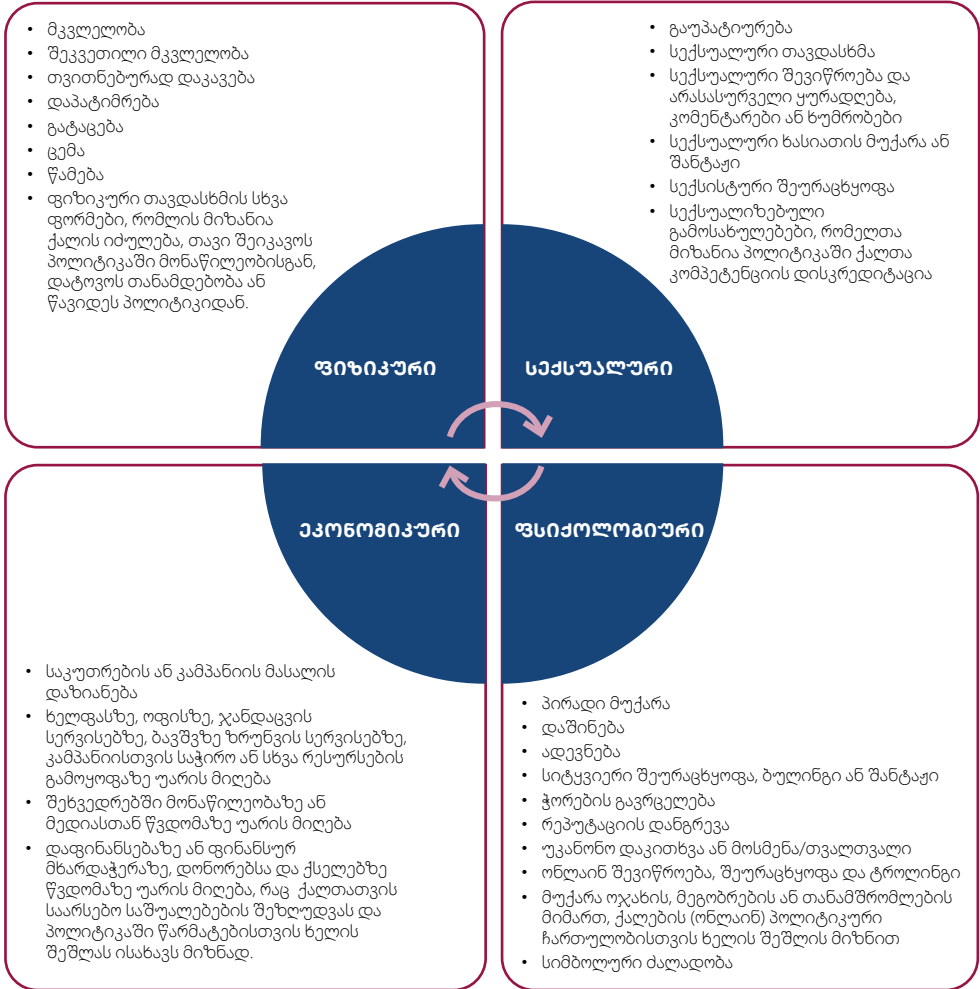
• მკვლელობა
• შეკვეთილი მკვლელობა
• თვითნებურად დაკავება
• დაპატიმრება
• გატაცება
• ცემა
• წამება
• ფიზიკური თავდასხმის სხვა ფორმები, რომლის მიზანია ქალის იძულება, თავი შეიკავოს პოლიტიკაში მონაწილეობისგან, დატოვოს თანამდებობა ან წავიდეს პოლიტიკიდან.

• გაუპატიურება
• სექსუალური თავდასხმა
• სექსუალური შევიწროება და არასასურველი ყურადღება, კომენტარები ან ხუმრობები
• სექსუალური ხასიათის მუქარა ან შანტაჟი
• სექსისტური შეურაცხყოფა
• სექსუალიზებული გამოსახულებები, რომელთა მიზანია პოლიტიკაში ქალთა კომპეტენციის დისკრედიტაცია

ფიზიკური

სექსუალური

ეკონომიკური

ფსიქოლოგიური

• საკუთრების ან კამპანიის მასალის დაზიანება
• ხელფასზე, ოფისზე, ჯანდაცვის სერვისებზე, ბავშვზე ზრუნვის სერვისებზე, კამპანიისთვის საჭირო ან სხვა რესურსების გამოყოფაზე უარის მიღება
• შეხვედრებში მონაწილეობაზე ან მედიასთან წვდომაზე უარის მიღება
• დაფინანსებაზე ან ფინანსურ მხარდაჭერაზე, დონორებსა და ქსელებზე წვდომაზე უარის მიღება, რაც ქალთათვის საარსებო საშუალებების შეზღუდვას და პოლიტიკაში წარმატებისთვის ხელის შეშლას ისახავს მიზნად.

• პირადი მუქარა
• დაშინება
• ადევნება
• სიტყვიერი შეურაცხყოფა, ბულინგი ან შანტაჟი
• ჭორების გავრცელება
• რეპუტაციის დანგრევა
• უკანონო დაკითხვა ან მოსმენა/თვალთვალი
• ონლაინ შევიწროება, შეურაცხყოფა და ტროლინგი
• მუქარა ოჯახის, მეგობრების ან თანამშრომლების მიმართ, ქალების (ონლაინ) პოლიტიკური ჩართულობისთვის ხელის შეშლის მიზნით
• სიმბოლური ძალადობა